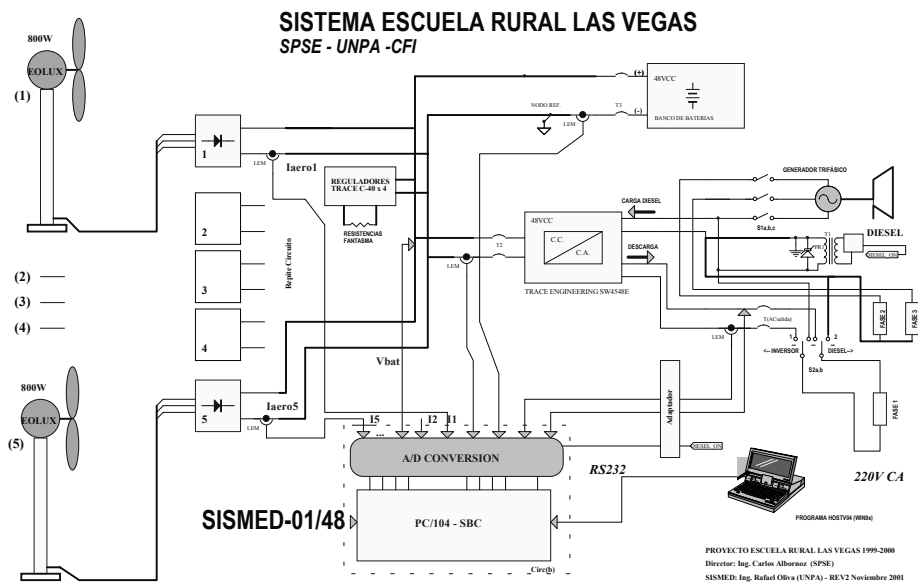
SISTEMA ESCUELA RURAL LAS VEGAS
SPSE - UNPA -CFI

800W
EOLUX
(1)

1
LEM
Iaero1

REGULADORES
TRACE C-40 x 4

RESISTENCIAS
FANTASMA

2
3
4
Repite Circuito

(2)
(3)
(4)

800W
EOLUX
(5)

5
LEM
Iaero5

Vbat

(+)
(-)
48VCC
BANCO DE BATERIAS
NODO REF.
LEM
T3

GENERADOR TRIFÁSICO
S1a,b,c
CARGA DIESEL
48VCC
C.C.
C.A.
DESCARGA
T2
LEM
TRACE ENGINEERING SW4548E
T1
PR
DIESEL
DIESEL_ON
FASE 2
FASE 3
T(ACsalida)
LEM
1
2
<-- INVERSOR
DIESEL-->
S2a,b
FASE 1

Adaptador
DIESEL_ON

I5
...
I2
I1
A/D CONVERSION
RS232
220V CA

SISMED-01/48
PC/104 - SBC
Circ(b)

PROGRAMA HOSTV04 (WIN9x)

PROYECTO ESCUELA RURAL LAS VEGAS 1999-2000
Director: Ing. Carlos Albornoz (SPSE)
SISMED: Ing. Rafael Oliva (UNPA) - REV2 Noviembre 2001